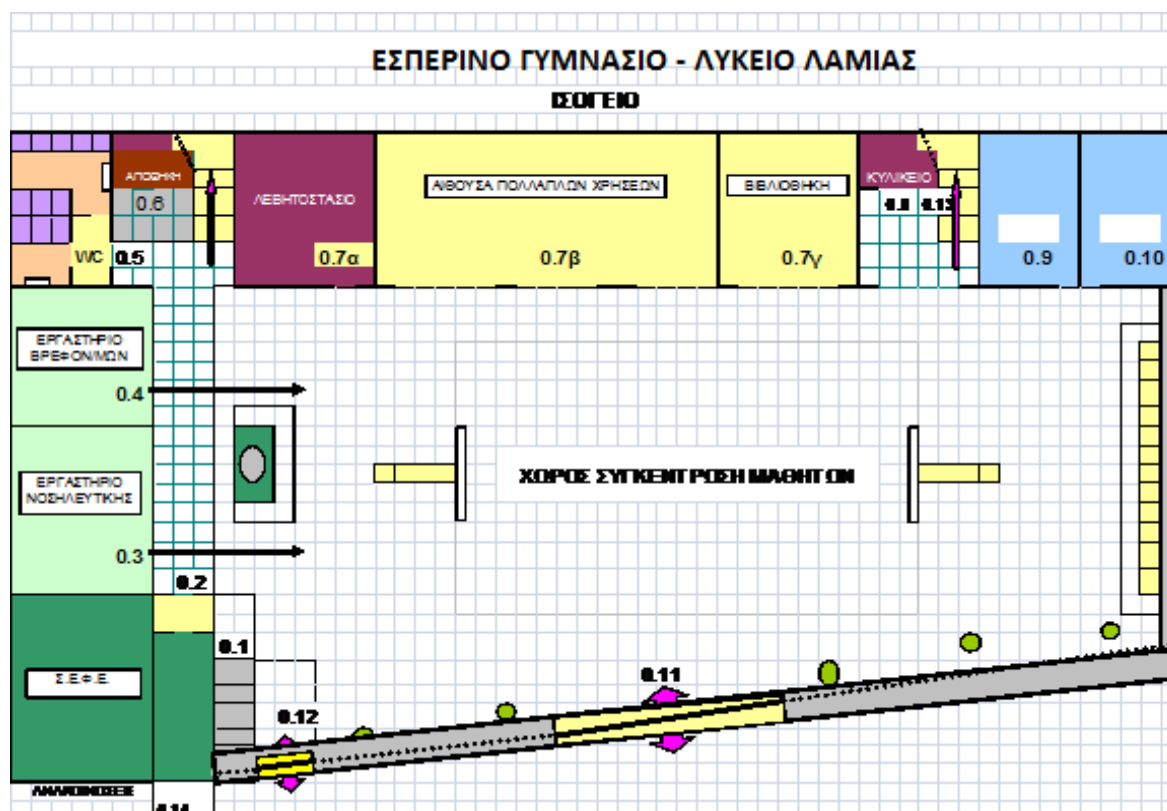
ΕΣΠΕΡΙΝΟ ΓΥΜΝΑΣΙΟ - ΛΥΚΕΙΟ ΛΑΜΙΑΣ

ΙΣΟΓΕΙΟ

ΑΠΟΘΗΚΗ
0.6
WC 0.5
ΛΕΒΗΤΟΣΤΑΣΙΟ
0.7α
ΑΙΘΟΥΣΑ ΠΟΛΛΑΠΛΩΝ ΧΡΗΣΕΩΝ
0.7β
ΒΙΒΛΙΟΘΗΚΗ
0.7γ
ΚΥΛΙΚΕΙΟ
0.8 0.13
0.9
0.10

ΕΡΓΑΣΤΗΡΙΟ ΒΡΕΦΟΝ/ΜΩΝ
0.4
ΕΡΓΑΣΤΗΡΙΟ ΝΟΣΗΛΕΥΤΙΚΗΣ
0.3
ΧΩΡΟΣ ΣΥΓΚΕΝΤΡΩΣΗ ΜΑΘΗΤΩΝ
0.2
0.1
Σ.Ε.Φ.Ε.
0.11
0.12
ΑΝΑΚΟΙΝΩΣΕΙΣ
0.14